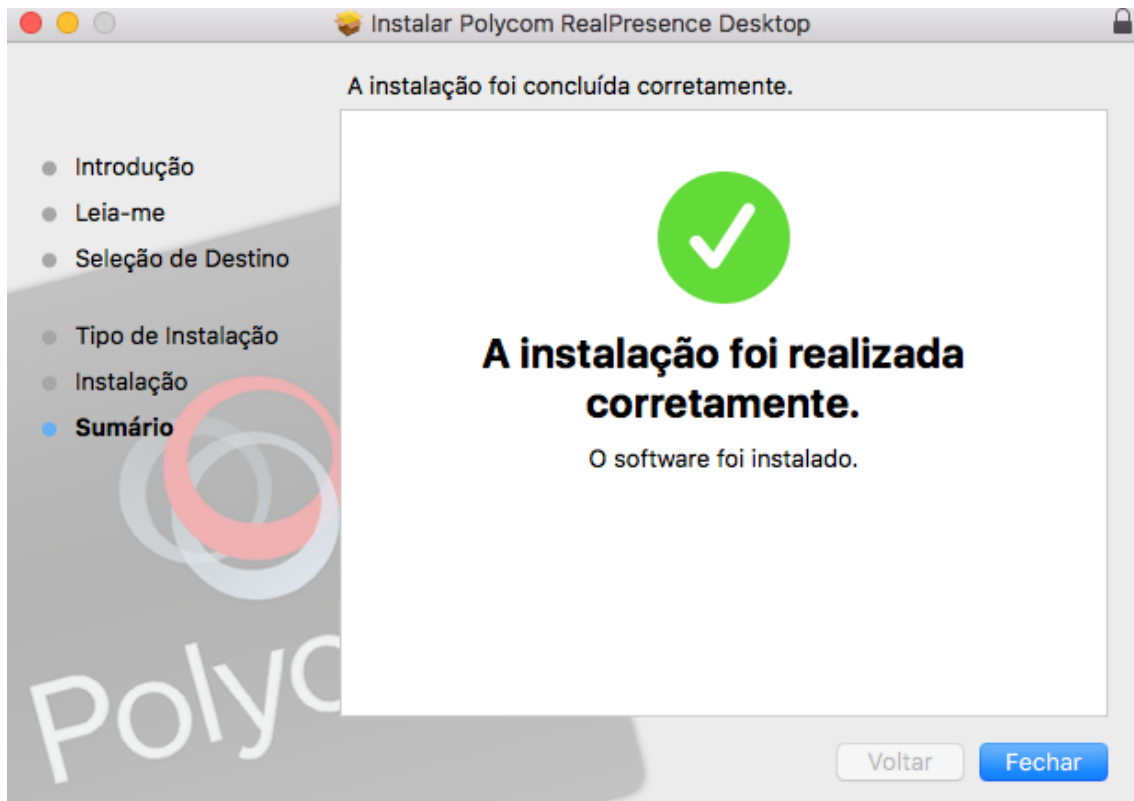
Instalar Polycom RealPresence Desktop

A instalação foi concluída corretamente.

Introdução
Leia-me
Seleção de Destino
Tipo de Instalação
Instalação
Sumário

A instalação foi realizada corretamente.

O software foi instalado.

Polyc

Voltar
Fechar